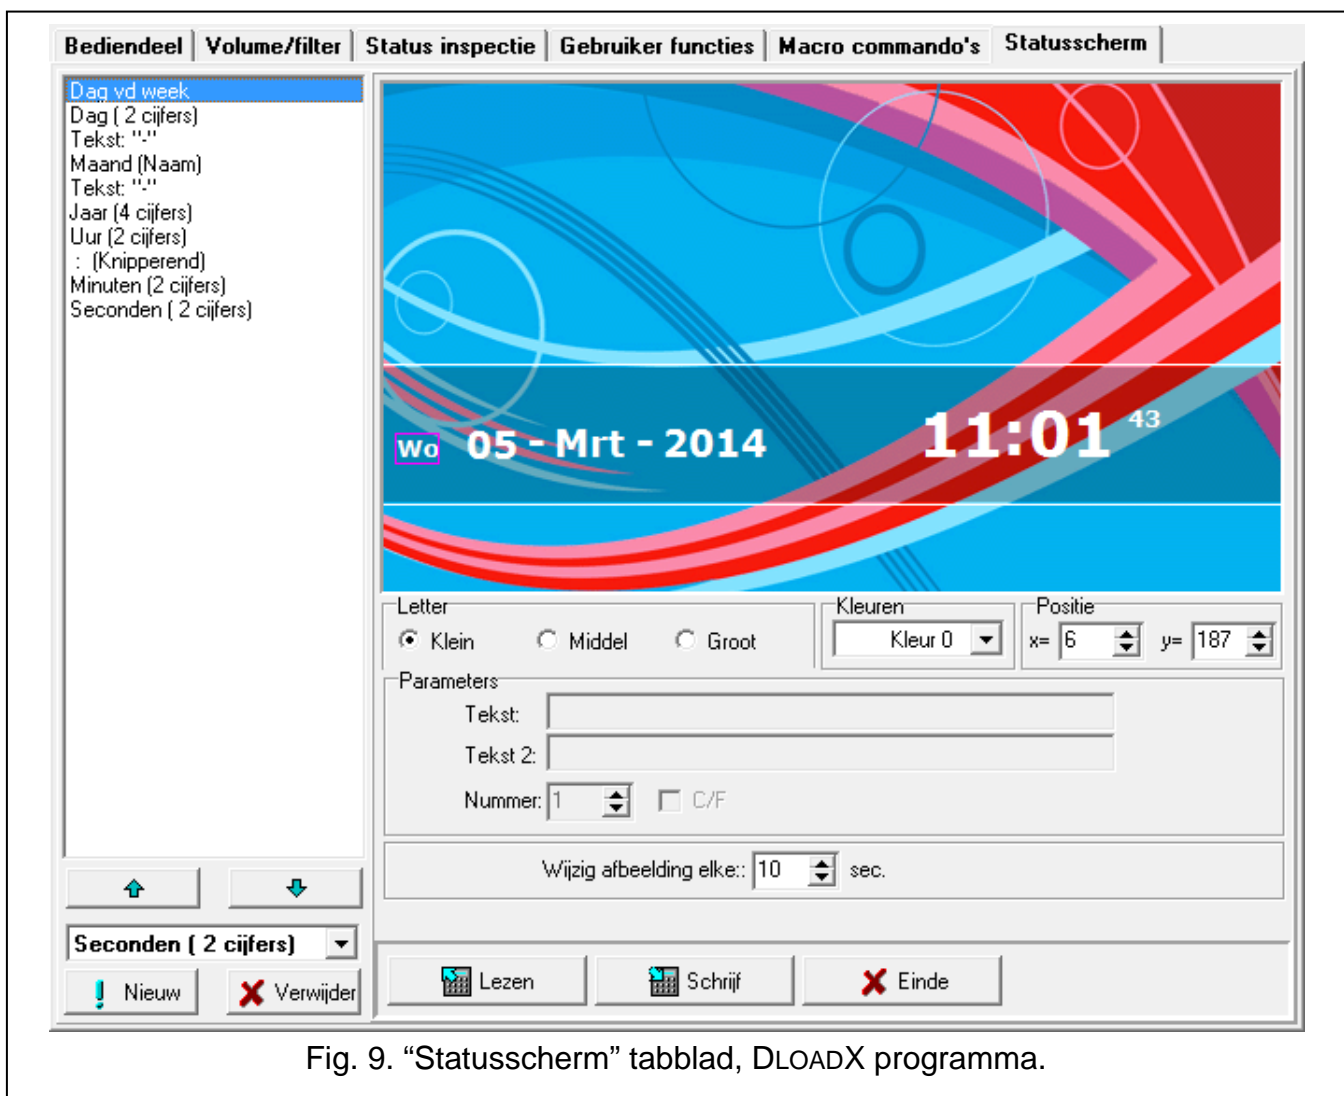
Bediendeel | Volume/filter | Status inspectie | Gebruiker functies | Macro commando's | Statusscherm

Dag vd week
Dag ( 2 cijfers)
Tekst: "-"
Maand (Naam)
Tekst: "-"
Jaar (4 cijfers)
Uur (2 cijfers)
: (Knipperend)
Minuten (2 cijfers)
Seconden ( 2 cijfers)

Wo 05 - Mrt - 2014 11:01 43

Letter
Klein Middel Groot

Kleuren
Kleur 0

Positie
x= 6 y= 187

Parameters
Tekst:
Tekst 2:
Nummer: 1 C/F

Wijzig afbeelding elke:: 10 sec.

Seconden ( 2 cijfers)
Nieuw Verwijder

Lezen Schrijf Einde

Fig. 9. “Statusscherm” tabblad, DLOADX programma.